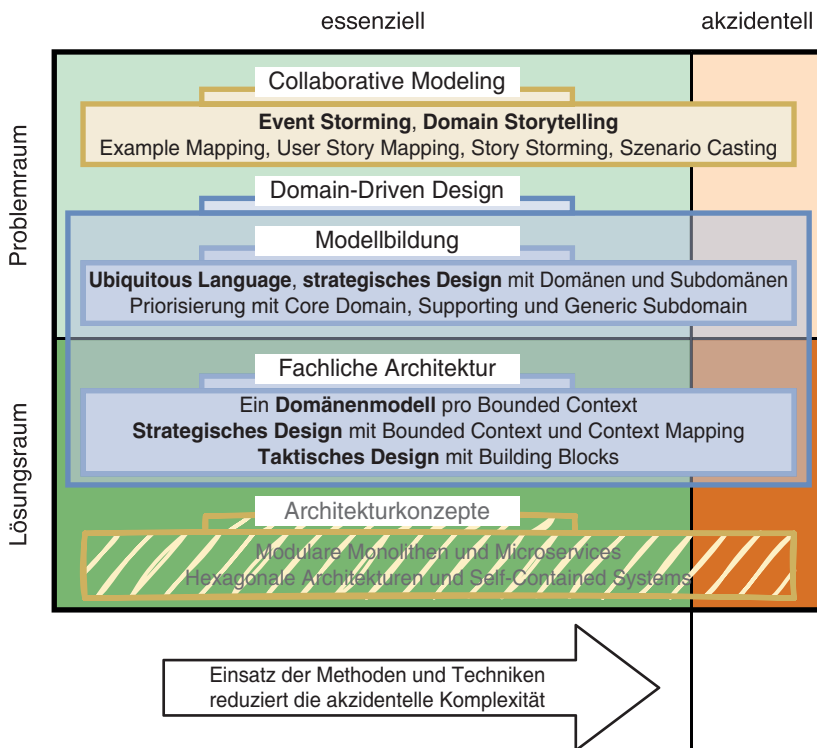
essenziell

akzidentell

Problemraum

Lösungsraum

Collaborative Modeling

**Event Storming**, **Domain Storytelling**
Example Mapping, User Story Mapping, Story Storming, Szenario Casting

Domain-Driven Design

Modellbildung

**Ubiquitous Language**, **strategisches Design** mit Domänen und Subdomänen
Priorisierung mit Core Domain, Supporting und Generic Subdomain

Fachliche Architektur

Ein **Domänenmodell** pro Bounded Context
**Strategisches Design** mit Bounded Context und Context Mapping
**Taktisches Design** mit Building Blocks

Architekturkonzepte

Modulare Monolithen und Microservices
Hexagonale Architekturen und Self-Contained Systems

Einsatz der Methoden und Techniken reduziert die akzidentelle Komplexität